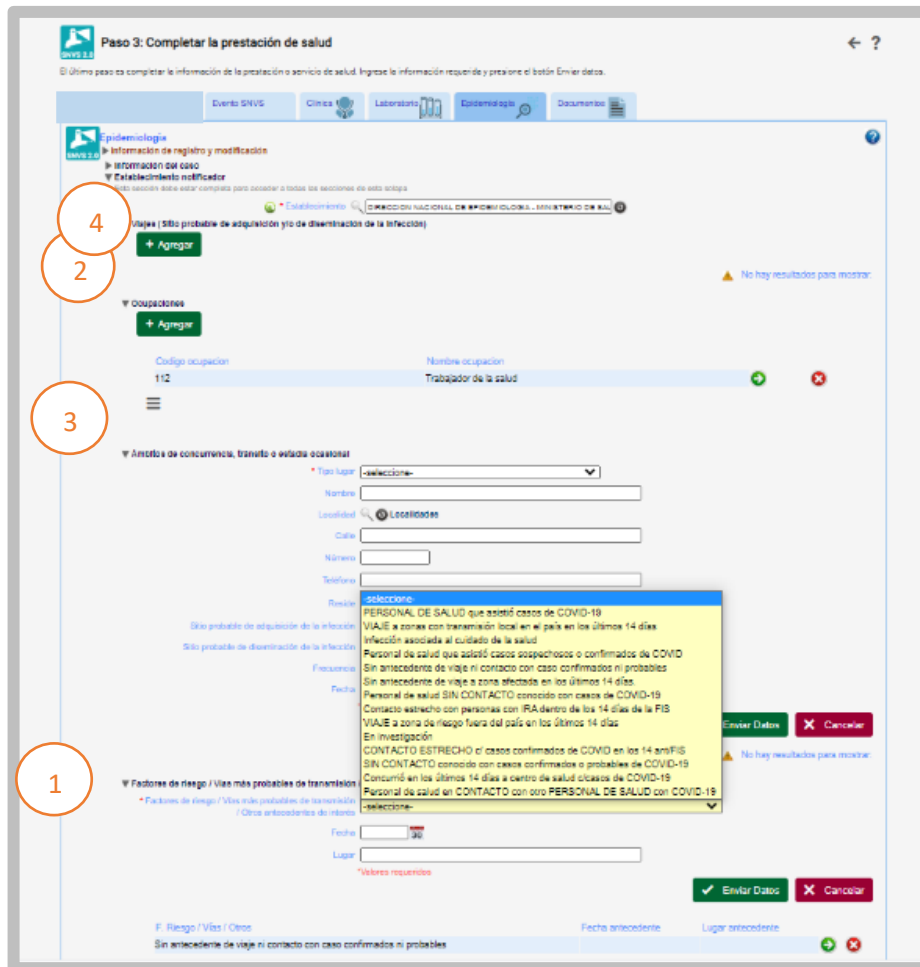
SNVS 2.0 Paso 3: Completar la prestación de salud

El último paso es completar la información de la prestación o servicio de salud. Ingrese la información requerida y presione el botón Enviar datos.

Evento SNVS | Clínica | Laboratorio | Epidemiología | Documentos

SNVS 2.0 Epidemiología
▶ Información de registro y modificación
▶ Información del caso
▼ Establecimiento notificador
Esta sección debe estar completa para acceder a todas las secciones de esta etapa
* Establecimiento DIRECCION NACIONAL DE EPIDEMIOLOGIA - MINISTERIO DE SAL

4

Viajes (Sitio probable de adquisición y/o diseminación de la infección)
+ Agregar

2

No hay resultados para mostrar

▼ Ocupaciones
+ Agregar

| Codigo ocupacion | Nombre ocupacion |
|---|---|
| 112 | Trabajador de la salud |

3

▼ Ambitos de concurrencia, tránsito o estadía ocasional
* Tipo lugar -seleccione-
Nombre
Localidad Localidades
Calle
Número
Teléfono
Reside
Sitio probable de adquisición de la infección
Sitio probable de diseminación de la infección
Frecuencia
Fecha

-seleccione-
PERSONAL DE SALUD que asistió casos de COVID-19
VIAJE a zonas con transmisión local en el país en los últimos 14 días
Infección asociada al cuidado de la salud
Personal de salud que asistió casos sospechosos o confirmados de COVID
Sin antecedente de viaje ni contacto con caso confirmados ni probables
Sin antecedente de viaje a zona afectada en los últimos 14 días.
Personal de salud SIN CONTACTO conocido con casos de COVID-19
Contacto estrecho con personas con IRA dentro de los 14 días de la FIS
VIAJE a zona de riesgo fuera del país en los últimos 14 días
En investigación
CONTACTO ESTRECHO c/ casos confirmados de COVID en los 14 ant/FIS
SIN CONTACTO conocido con casos confirmados o probables de COVID-19
Concurrió en los últimos 14 días a centro de salud c/casos de COVID-19
Personal de salud en CONTACTO con otro PERSONAL DE SALUD con COVID-19

Enviar Datos | Cancelar

No hay resultados para mostrar

1

▼ Factores de riesgo / Vías más probables de transmisión
* Factores de riesgo / Vías más probables de transmisión / Otros antecedentes de interés -seleccione-
Fecha
Lugar
*Valores requeridos

Enviar Datos | Cancelar

| F. Riesgo / Vías / Otros | Fecha antecedente | Lugar antecedente |
|---|---|---|
| Sin antecedente de viaje ni contacto con caso confirmados ni probables | | |